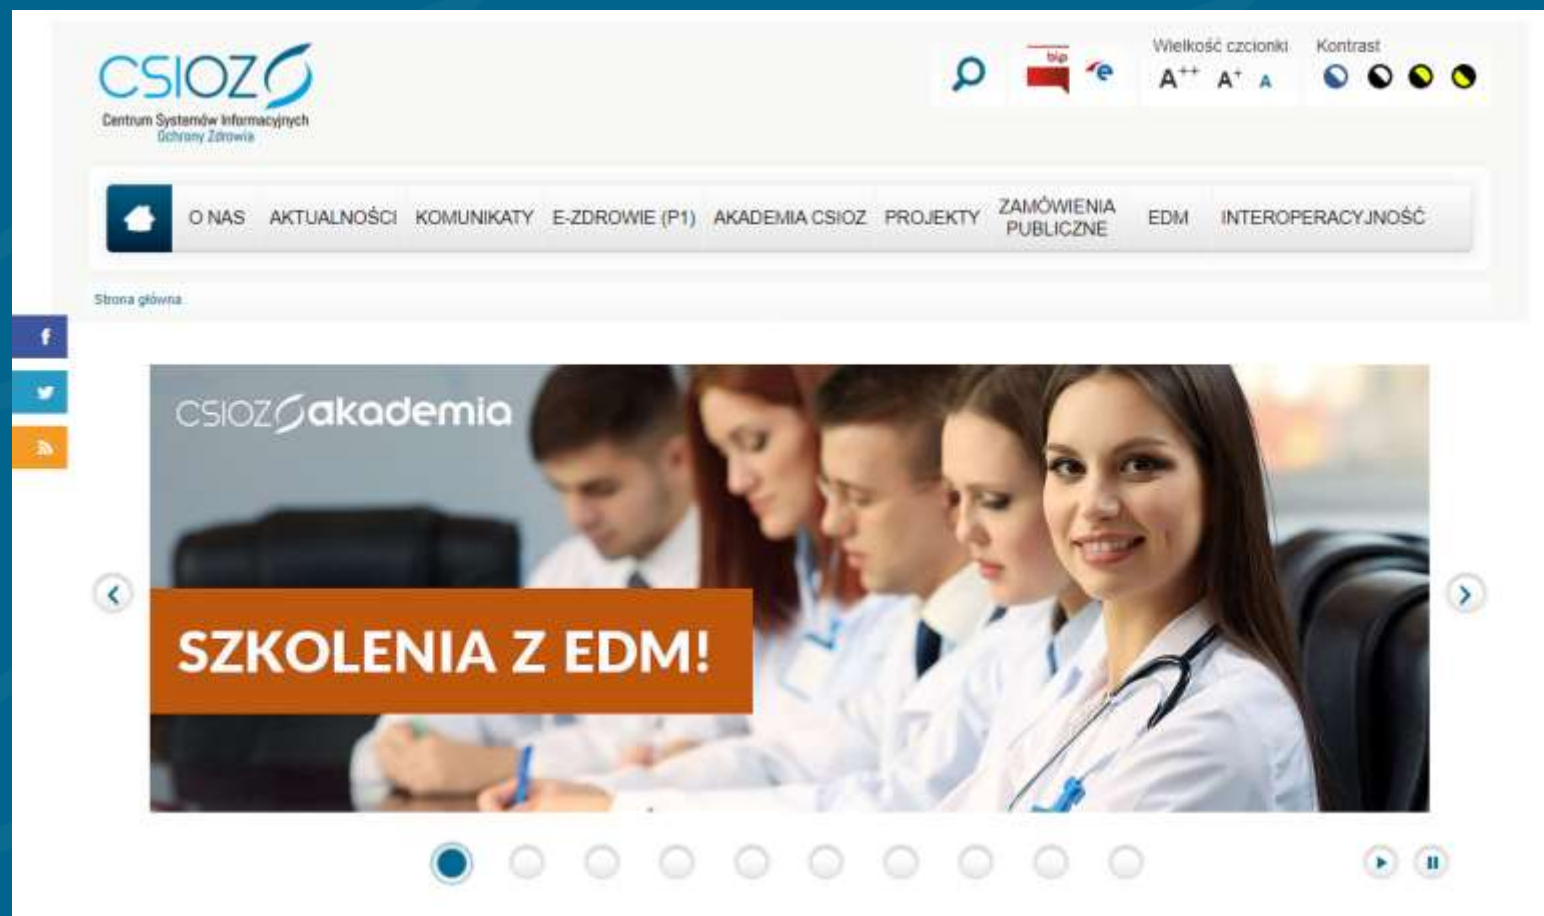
CSIOZ
Centrum Systemów Informacyjnych Ochrony Zdrowia

bip

Wielkość czcionki
$A^{++}$ $A^{+}$ A

Kontrast

O NAS AKTUALNOŚCI KOMUNIKATY E-ZDROWIE (P1) AKADEMIA CSIOZ PROJEKTY ZAMÓWIENIA PUBLICZNE EDM INTEROPERACYJNOŚĆ

Strona główna

CSIOZ akademia

SZKOLENIA Z EDM!